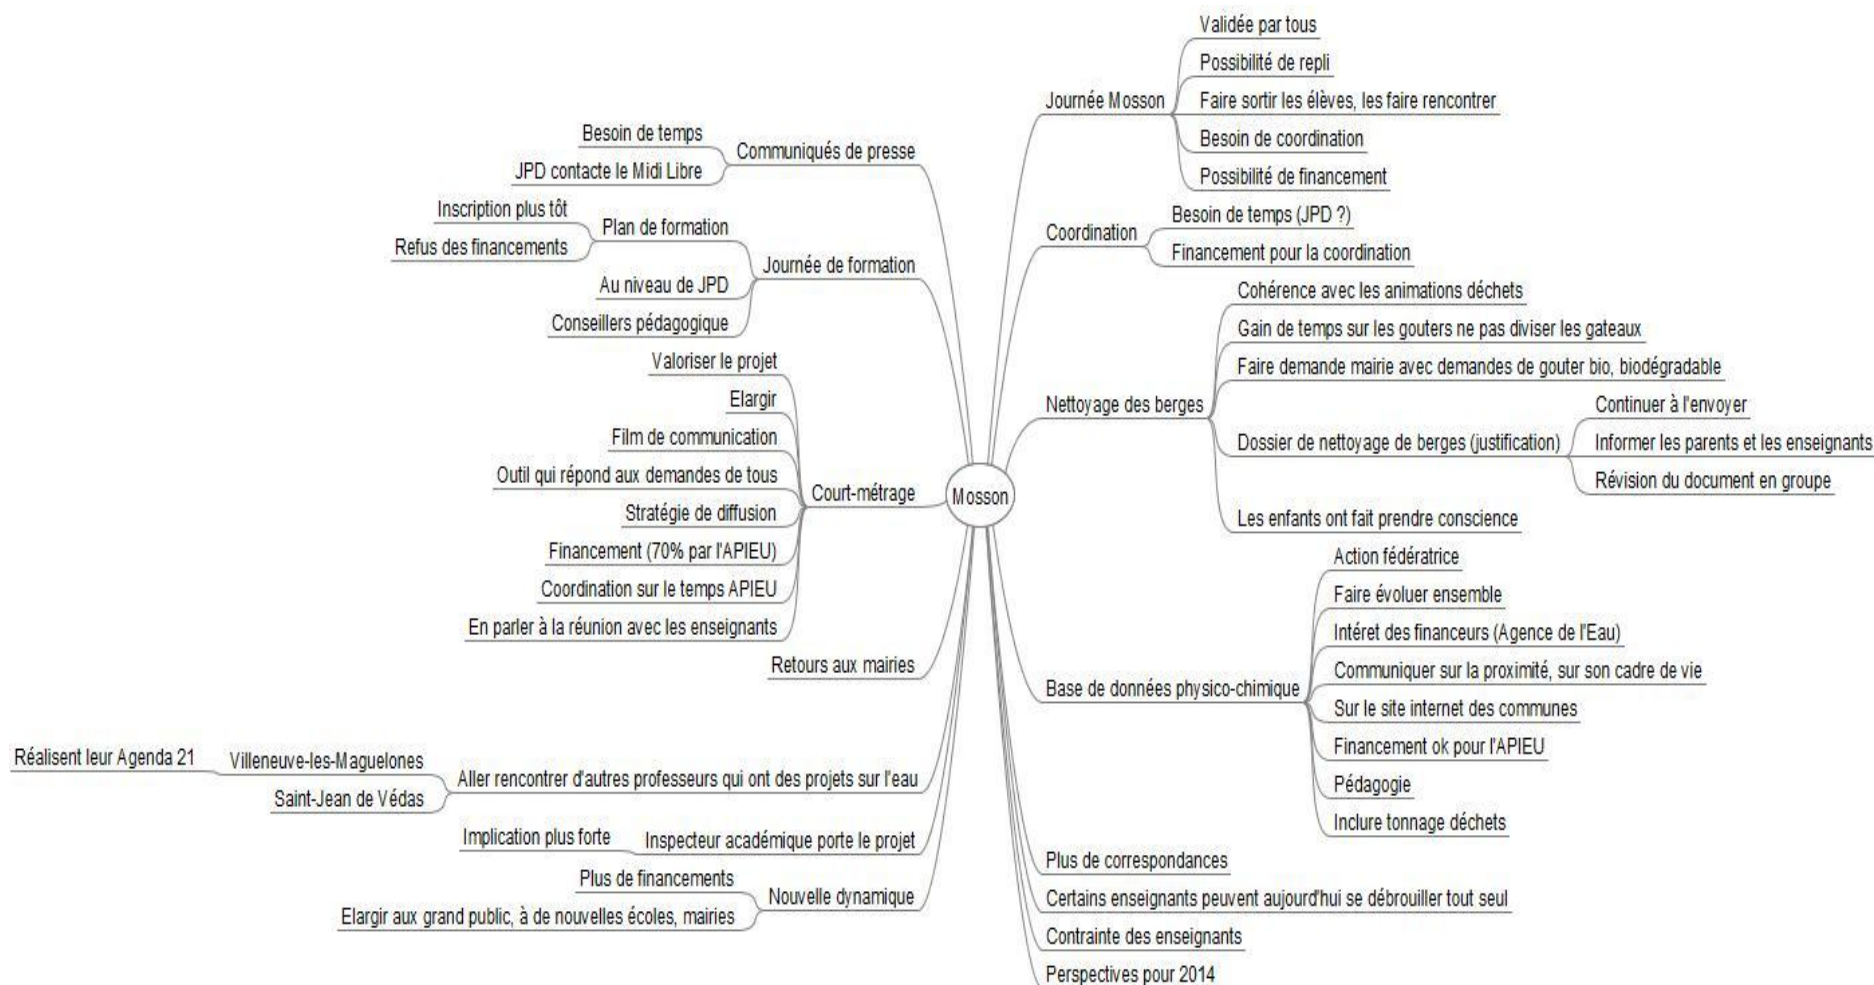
Mosson

Journée Mosson
Validée par tous
Possibilité de repli
Faire sortir les élèves, les faire rencontrer
Besoin de coordination
Possibilité de financement

Coordination
Besoin de temps (JPD ?)
Financement pour la coordination

Nettoyage des berges
Cohérence avec les animations déchets
Gain de temps sur les gouters ne pas diviser les gateaux
Faire demande mairie avec demandes de gouter bio, biodégradable
Dossier de nettoyage de berges (justification)
Continuer à l'envoyer
Informer les parents et les enseignants
Révision du document en groupe
Les enfants ont fait prendre conscience

Base de données physico-chimique
Action fédératrice
Faire évoluer ensemble
Intéret des financeurs (Agence de l'Eau)
Communiquer sur la proximité, sur son cadre de vie
Sur le site internet des communes
Financement ok pour l'APIEU
Pédagogie
Inclure tonnage déchets

Plus de correspondances
Certains enseignants peuvent aujourd'hui se débrouiller tout seul
Contrainte des enseignants
Perspectives pour 2014

Communiqués de presse
Besoin de temps
JPD contacte le Midi Libre

Journée de formation
Plan de formation
Inscription plus tôt
Refus des financements
Au niveau de JPD
Conseillers pédagogique

Court-métrage
Valoriser le projet
Elargir
Film de communication
Outil qui répond aux demandes de tous
Stratégie de diffusion
Financement (70% par l'APIEU)
Coordination sur le temps APIEU
En parler à la réunion avec les enseignants

Retours aux mairies

Aller rencontrer d'autres professeurs qui ont des projets sur l'eau
Villeneuve-les-Maguelones
Réalisent leur Agenda 21
Saint-Jean de Védas

Inspecteur académique porte le projet
Implication plus forte

Nouvelle dynamique
Plus de financements
Elargir aux grand public, à de nouvelles écoles, mairies